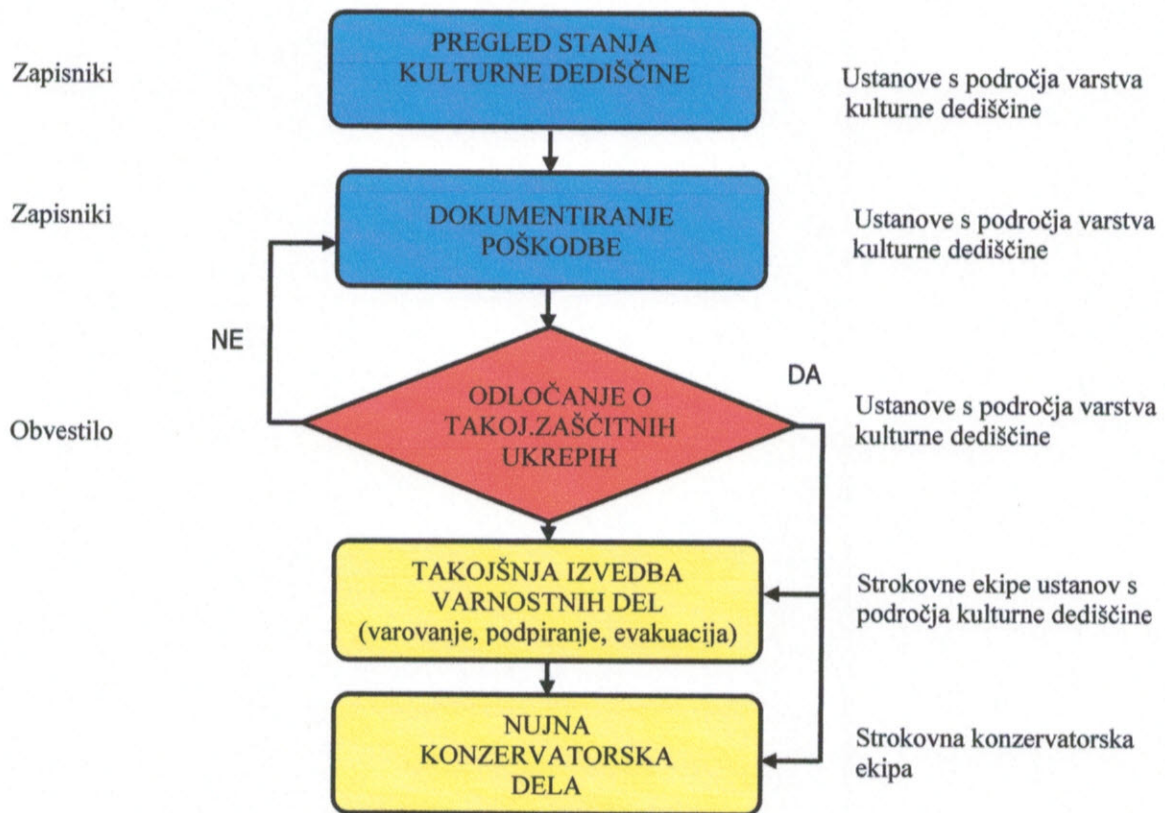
Zapisniki

PREGLED STANJA KULTURNE DEDIŠČINE

Ustanove s področja varstva kulturne dediščine

Zapisniki

DOKUMENTIRANJE POŠKODBE

Ustanove s področja varstva kulturne dediščine

NE

DA

Obvestilo

ODLOČANJE O TAKOJ.ZAŠČITNIH UKREPIH

Ustanove s področja varstva kulturne dediščine

TAKOJŠNJA IZVEDBA VARNOSTNIH DEL (varovanje, podpiranje, evakuacija)

Strokovne ekipe ustanov s področja kulturne dediščine

NUJNA KONZERVATORSKA DELA

Strokovna konzervatorska ekipa